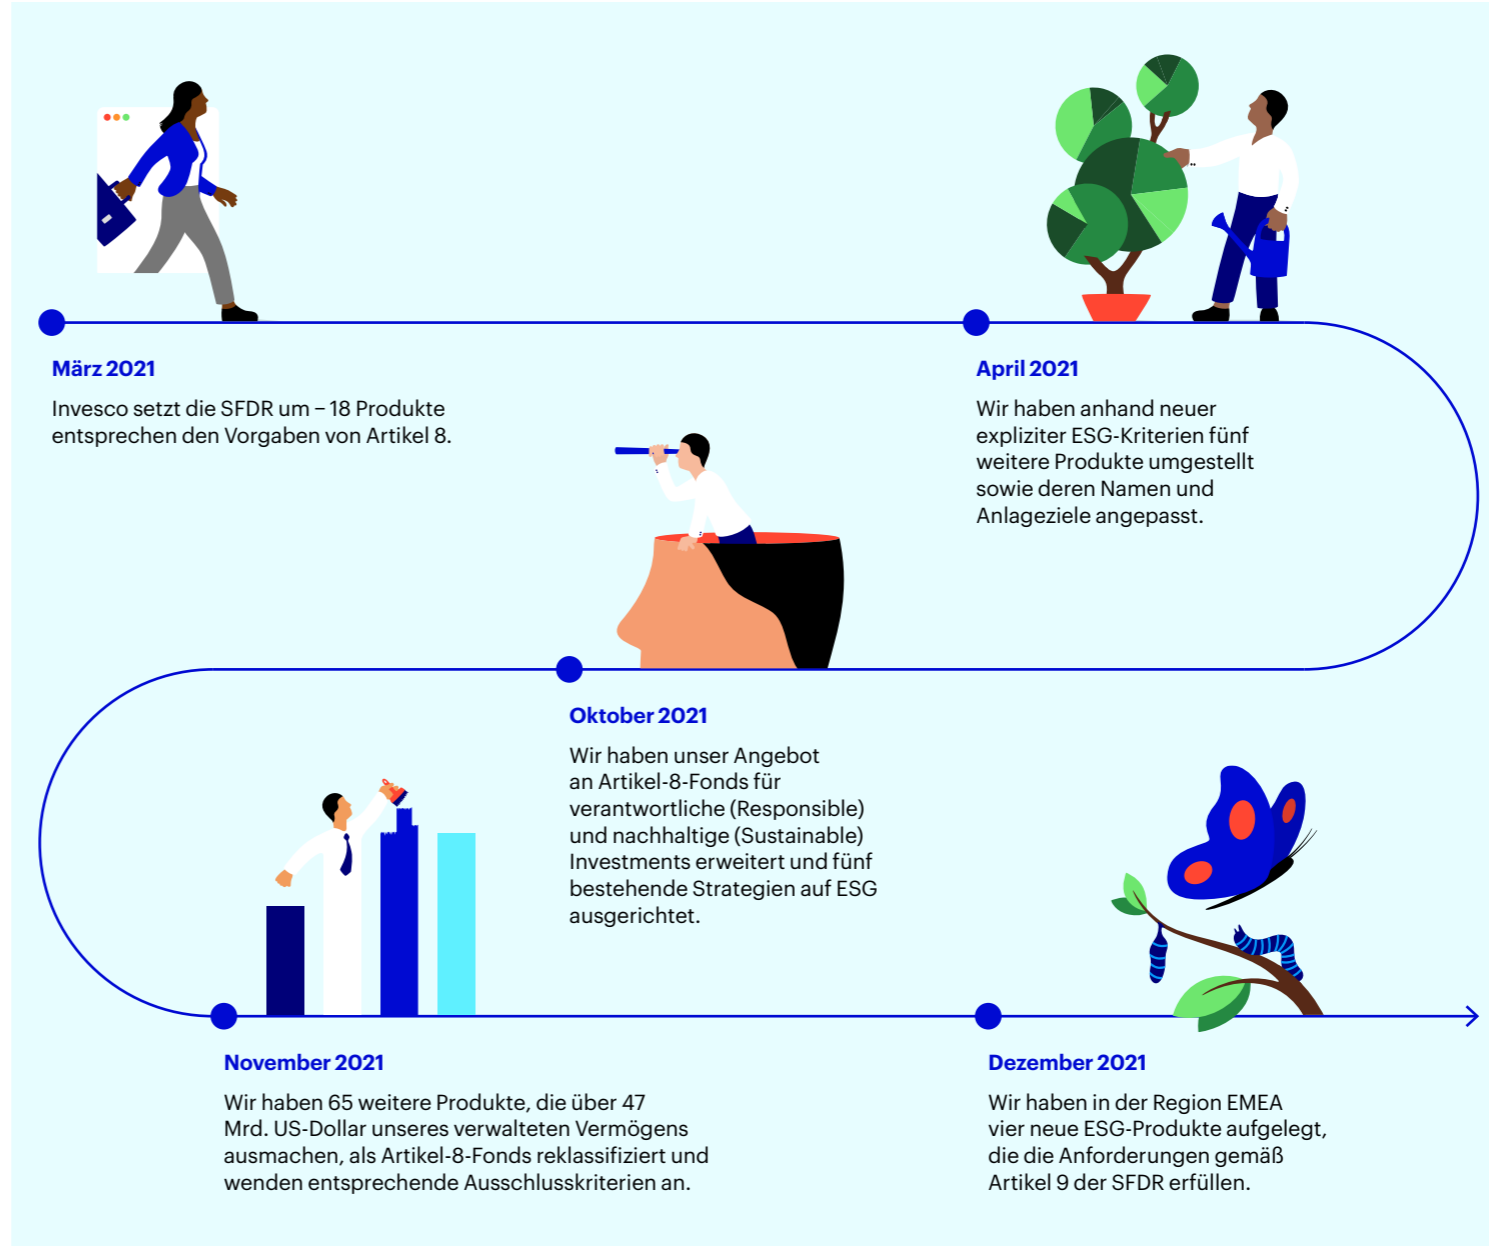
März 2021

Invesco setzt die SFDR um – 18 Produkte entsprechen den Vorgaben von Artikel 8.

April 2021

Wir haben anhand neuer expliziter ESG-Kriterien fünf weitere Produkte umgestellt sowie deren Namen und Anlageziele angepasst.

Oktober 2021

Wir haben unser Angebot an Artikel-8-Fonds für verantwortliche (Responsible) und nachhaltige (Sustainable) Investments erweitert und fünf bestehende Strategien auf ESG ausgerichtet.

November 2021

Wir haben 65 weitere Produkte, die über 47 Mrd. US-Dollar unseres verwalteten Vermögens ausmachen, als Artikel-8-Fonds reklassifiziert und wenden entsprechende Ausschlusskriterien an.

Dezember 2021

Wir haben in der Region EMEA vier neue ESG-Produkte aufgelegt, die die Anforderungen gemäß Artikel 9 der SFDR erfüllen.